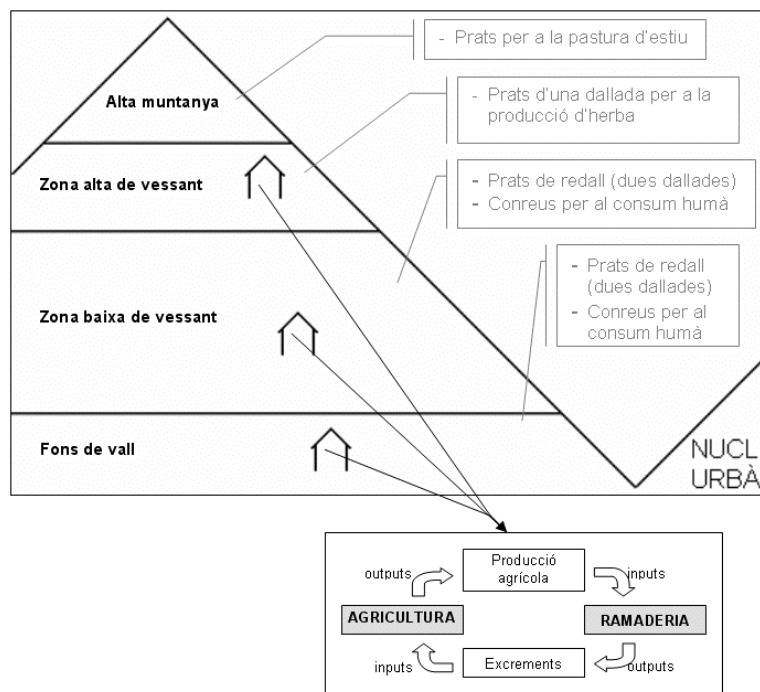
Alta muntanya

- Prats per a la pastura d'estiu

- Prats d'una dallada per a la producció d'herba

Zona alta de vessant

- Prats de redall (dues dallades)
- Conreus per al consum humà

Zona baixa de vessant

- Prats de redall (dues dallades)
- Conreus per al consum humà

Fons de vall

NUCL
URBÀ

outputs

Producció agrícola

inputs

AGRICULTURA

RAMADERIA

inputs

Excrements

outputs